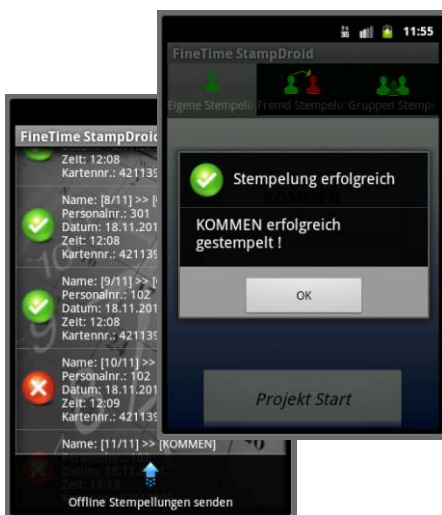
FineTime StampDroid
Zeit: 12:08
Kartennr.: 421139

Name: [8/11] >> [
Personalnr.: 301
Datum: 18.11.201
Zeit: 12:08
Kartennr.: 421139

Name: [9/11] >> [
Personalnr.: 102
Datum: 18.11.201
Zeit: 12:08
Kartennr.: 421139

Name: [10/11] >>
Personalnr.: 102
Datum: 18.11.201
Zeit: 12:09
Kartennr.: 421139

Name: [11/11] >> [KOMMEN]
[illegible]
Datum: 18.11.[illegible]
Zeit: 12:1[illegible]

Offline Stempellungen senden

11:55
FineTime StampDroid
Eigene Stempelu | Fremd Stempelu | Gruppen Stemp

Stempelung erfolgreich
KOMMEN erfolgreich gestempelt !
OK

Projekt Start